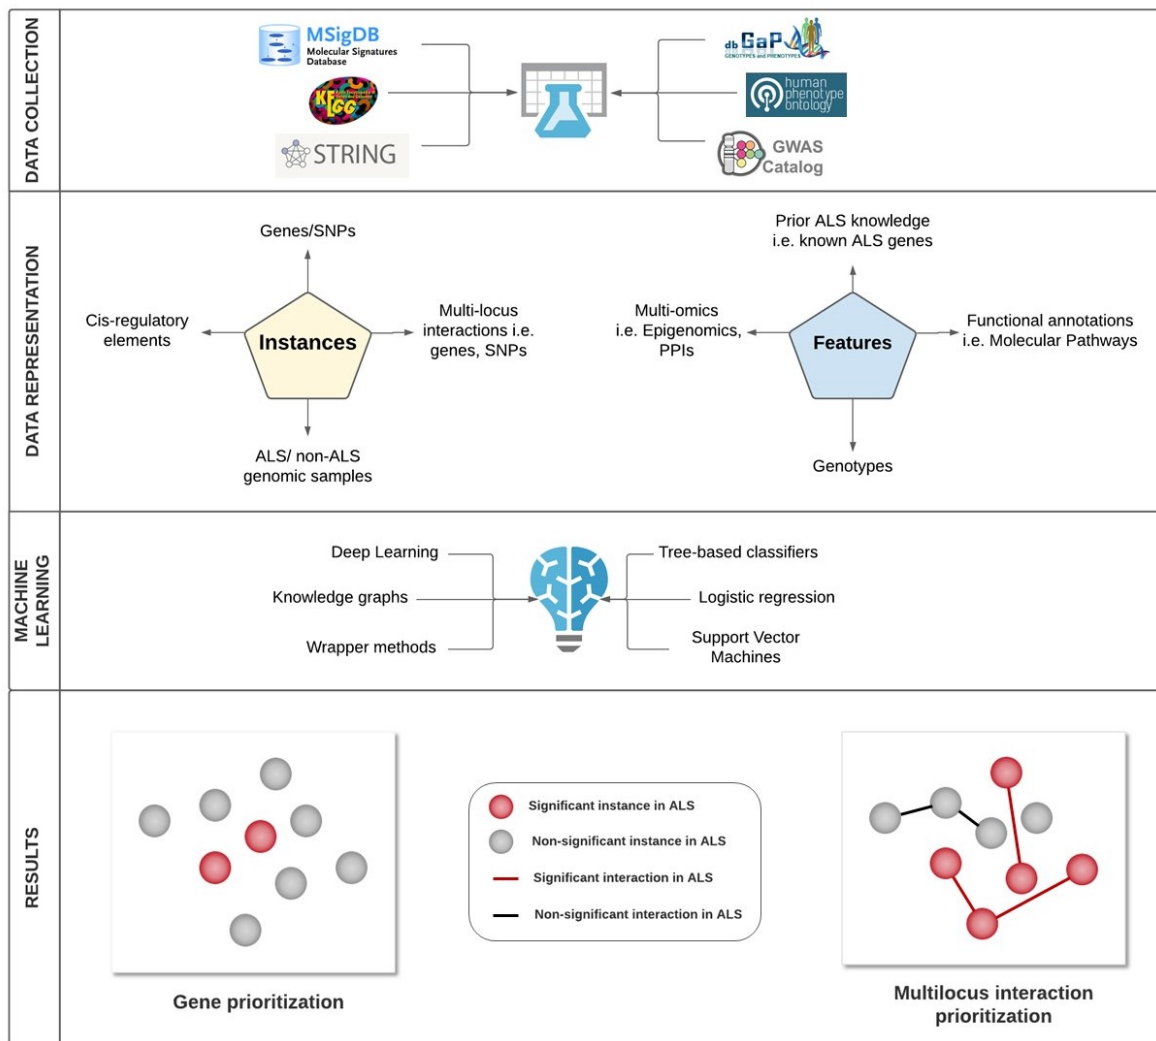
DATA COLLECTION

MSigDB
Molecular Signatures Database

KEGG

STRING

dbGaP
GENOTYPES and PHENOTYPES

human phenotype ontology

GWAS Catalog

DATA REPRESENTATION

Genes/SNPs

Cis-regulatory elements

Instances

Multi-locus interactions i.e. genes, SNPs

ALS/ non-ALS genomic samples

Prior ALS knowledge i.e. known ALS genes

Multi-omics i.e. Epigenomics, PPIs

Features

Functional annotations i.e. Molecular Pathways

Genotypes

MACHINE LEARNING

Deep Learning

Knowledge graphs

Wrapper methods

Tree-based classifiers

Logistic regression

Support Vector Machines

RESULTS

Significant instance in ALS

Non-significant instance in ALS

Significant interaction in ALS

Non-significant interaction in ALS

Gene prioritization

Multilocus interaction prioritization